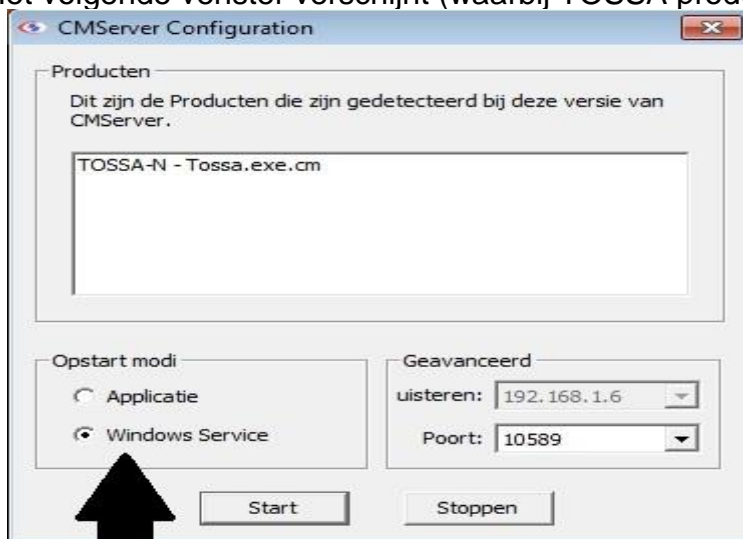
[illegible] volgende venster verschijnt (waarbij TOSSA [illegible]

CMServer Configuration

Producten

Dit zijn de Producten die zijn gedetecteerd bij deze versie van CMServer.

TOSSA-N - Tossa.exe.cm

Opstart modi

Applicatie

Windows Service

Geavanceerd

uisteren: 192.168.1.6

Poort: 10589

Start

Stoppen